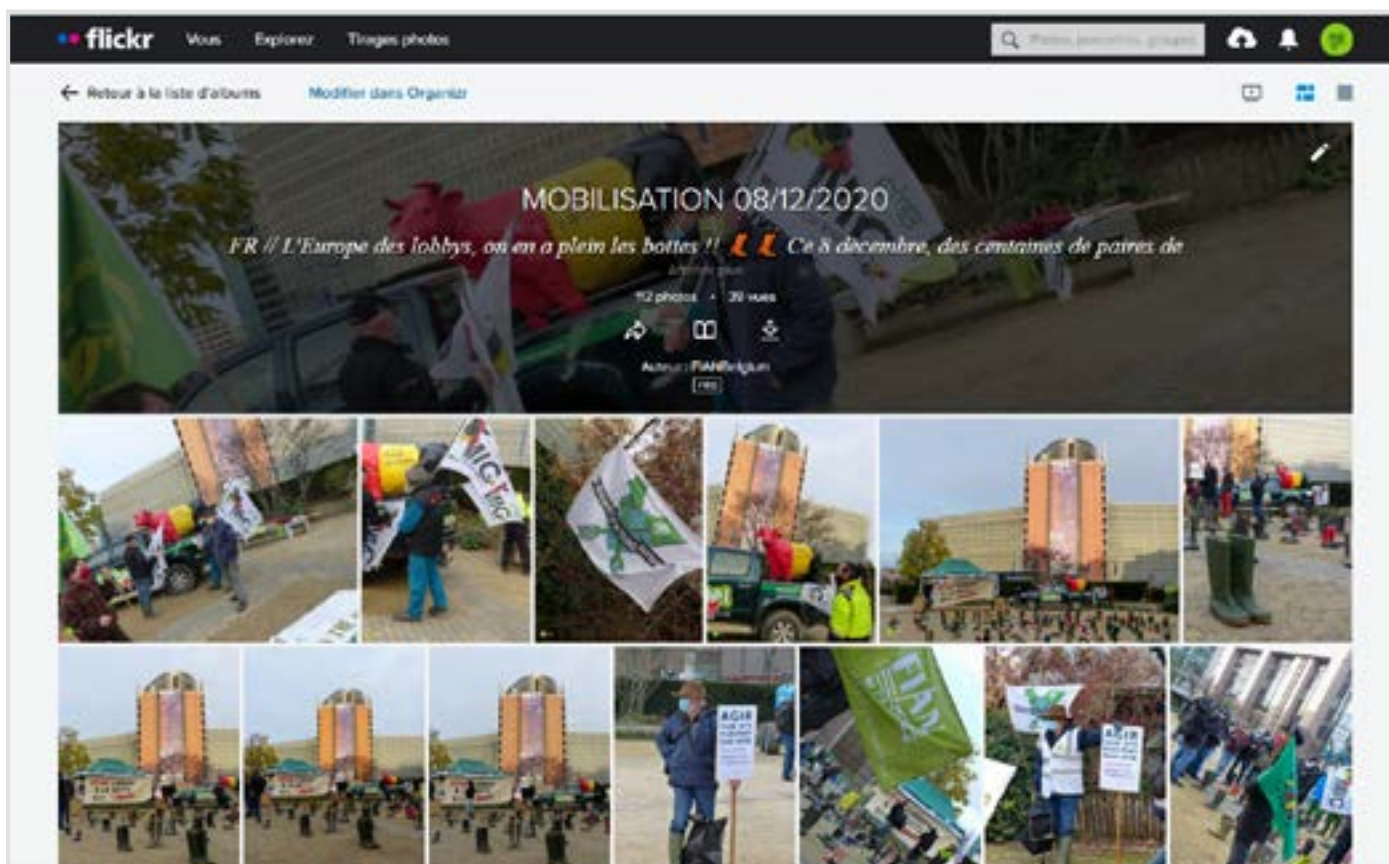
flickr Vous Explorez Tirages photos

Photos, personnes, groupes

← Retour à la liste d'albums Modifier dans Organizr

MOBILISATION 08/12/2020

FR // L'Europe des lobbys, on en a plein les bottes !! 👢👢 Ce 8 décembre, des centaines de paires de

Afficher plus

112 photos · 39 vues

Auteur : FIAN Belgium

PRO

AGIR

AGIR